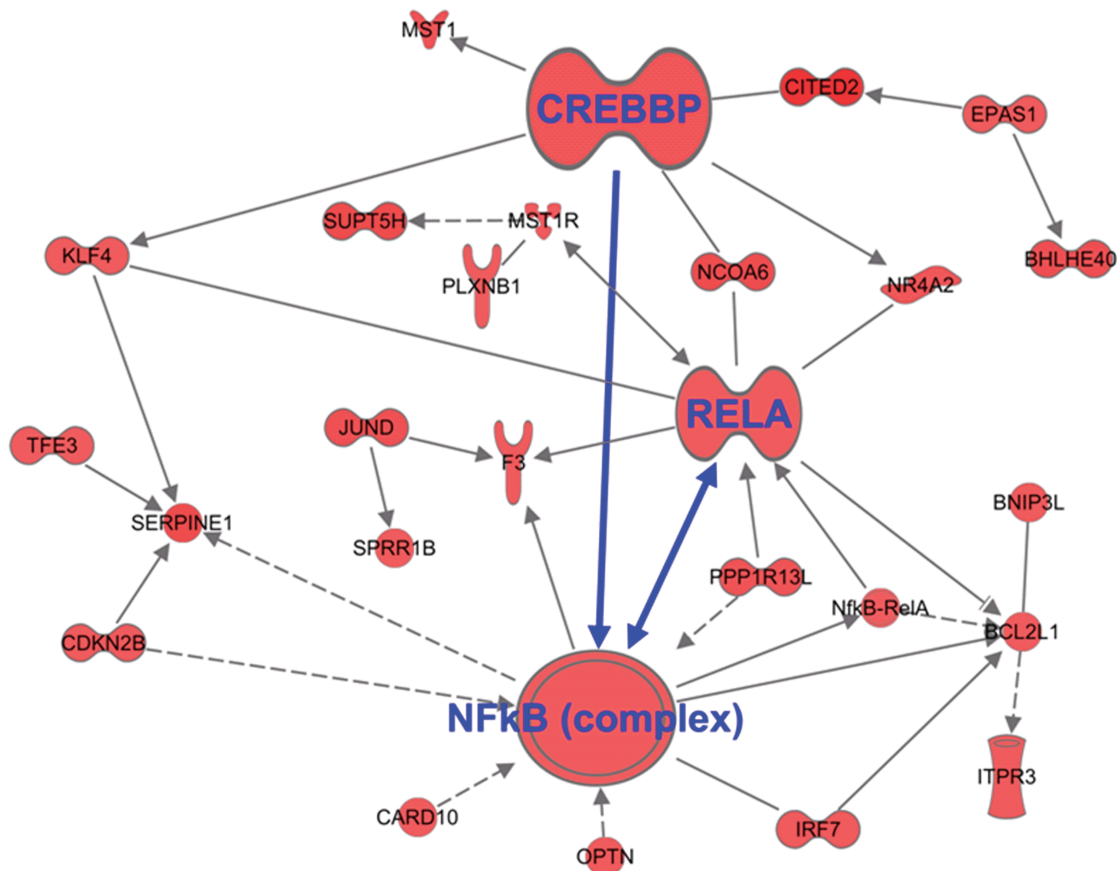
MST1

CREBBP

CITED2

EPAS1

SUPT5H

MST1R

PLXNB1

KLF4

NCOA6

NR4A2

BHLHE40

RELA

TFE3

JUND

F3

SERPINE1

SPRR1B

BNIP3L

PPP1R13L

NfkB-RelA

CDKN2B

BCL2L1

NFkB (complex)

ITPR3

CARD10

IRF7

OPTN